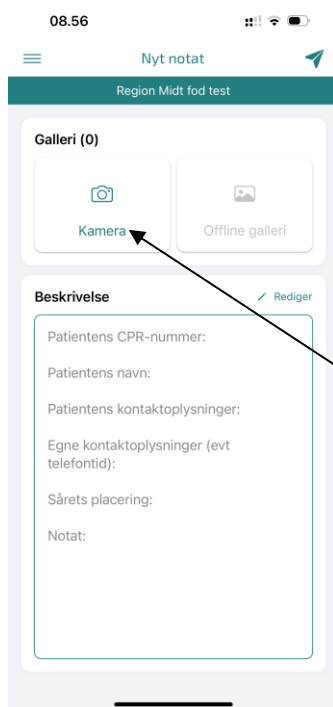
08.56

Nyt notat

Region Midt fod test

Galleri (0)

Kamera

Offline galleri

Beskrivelse

Rediger

Patientens CPR-nummer:

Patientens navn:

Patientens kontaktoplysninger:

Egne kontaktoplysninger (evt telefontid):

Sårets placering:

Notat: